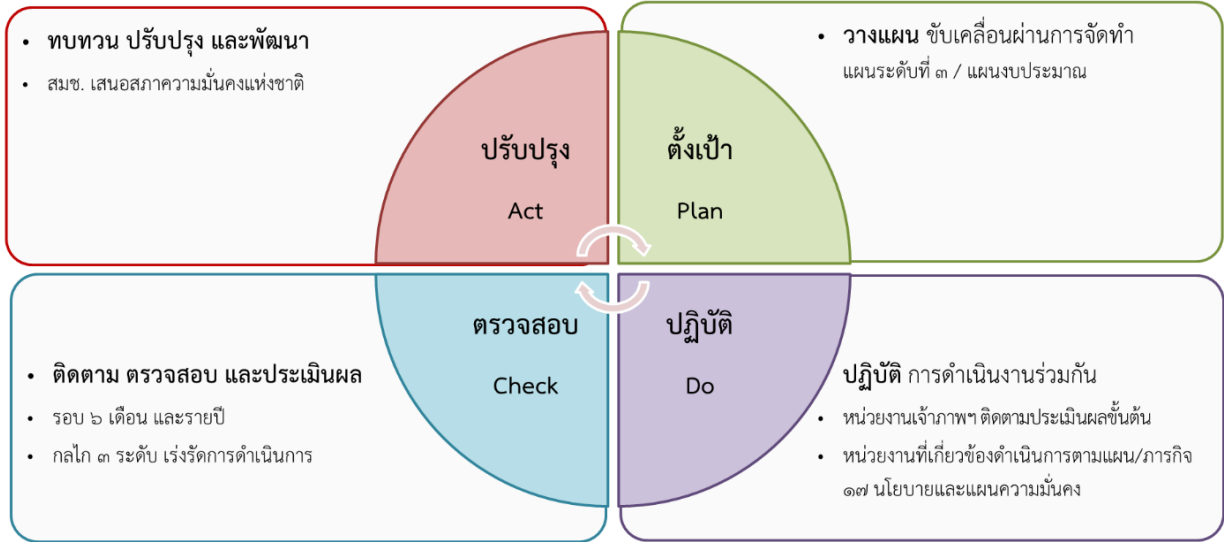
• ทบทวน ปรับปรุง และพัฒนา

• สมช. เสนอสภาความมั่นคงแห่งชาติ

ปรับปรุง

Act

• วางแผน ขับเคลื่อนผ่านการจัดทำ แผนระดับที่ ๓ / แผนงบประมาณ

ตั้งเป้า

Plan

ตรวจสอบ

Check

• ติดตาม ตรวจสอบ และประเมินผล

• รอบ ๖ เดือน และรายปี

• กลไก ๓ ระดับ เร่งรัดการดำเนินการ

ปฏิบัติ

Do

• ปฏิบัติ การดำเนินงานร่วมกัน

• หน่วยงานเจ้าภาพฯ ติดตามประเมินผลขั้นต้น

• หน่วยงานที่เกี่ยวข้องดำเนินการตามแผน/ภารกิจ ๑๗ นโยบายและแผนความมั่นคง